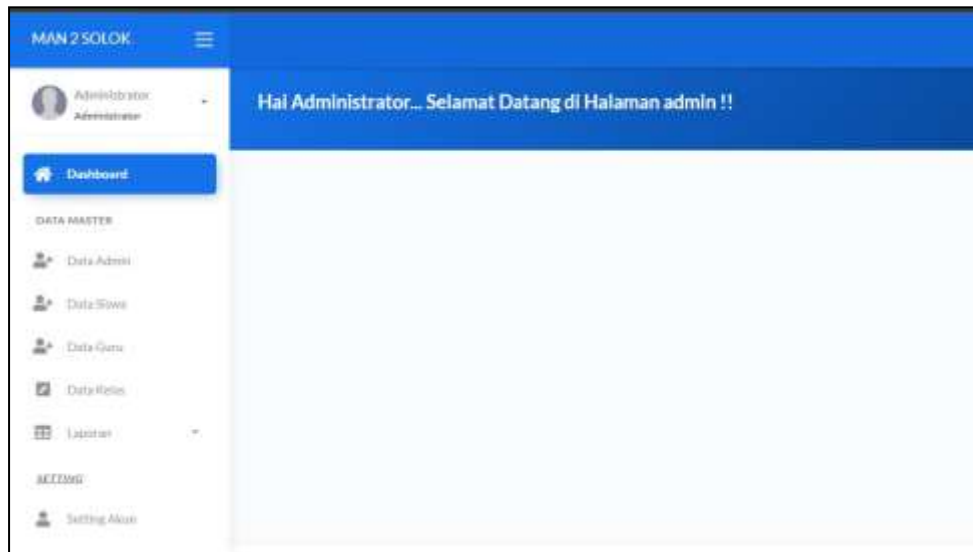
MAN 2 SOLOK

Administrator
Administrator

Dashboard

DATA MASTER

Data Admin

Data Siswa

Data Guru

Data Kelas

Laporan

SETTING

Setting Akun

Hai Administrator... Selamat Datang di Halaman admin !!